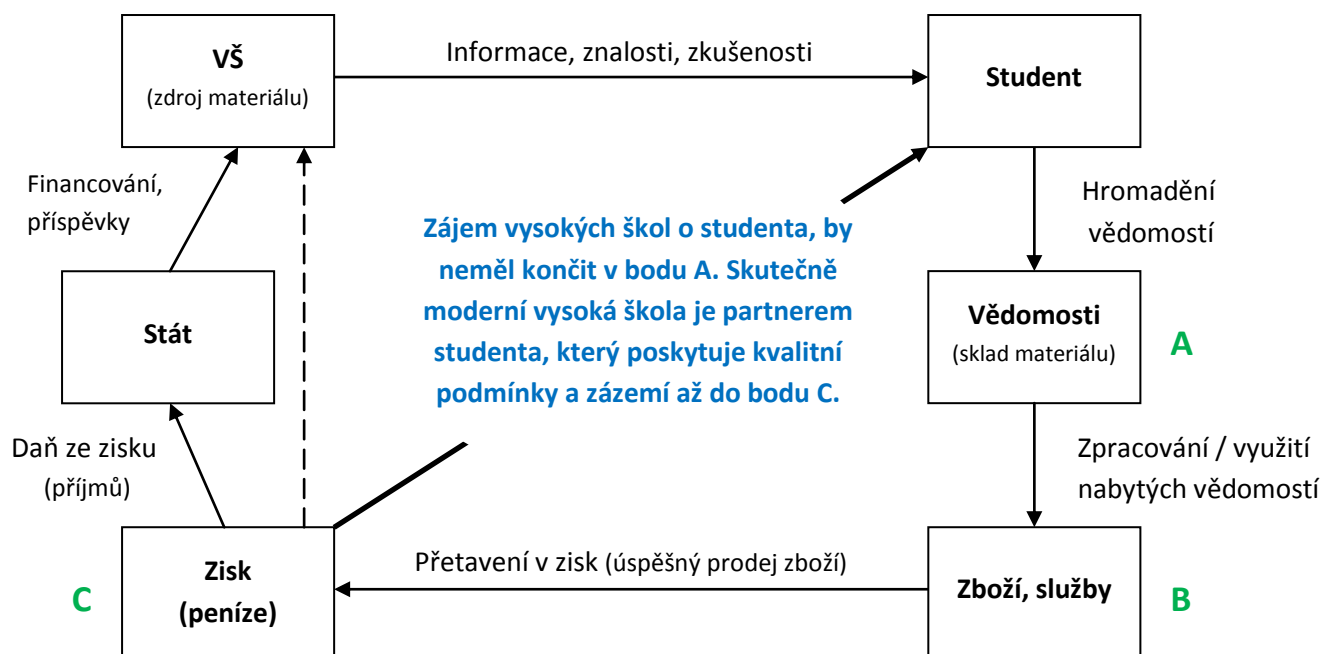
VŠ
(zdroj materiálu)

Informace, znalosti, zkušenosti

Student

Financování, příspěvky

Zájem vysokých škol o studenta, by neměl končit v bodu A. Skutečně moderní vysoká škola je partnerem studenta, který poskytuje kvalitní podmínky a zázemí až do bodu C.

Hromadění vědomostí

Stát

Vědomosti
(sklad materiálu)

A

Daň ze zisku
(příjmů)

Zpracování / využití nabytých vědomostí

C

Zisk
(peníze)

Přetavení v zisk (úspěšný prodej zboží)

Zboží, služby

B